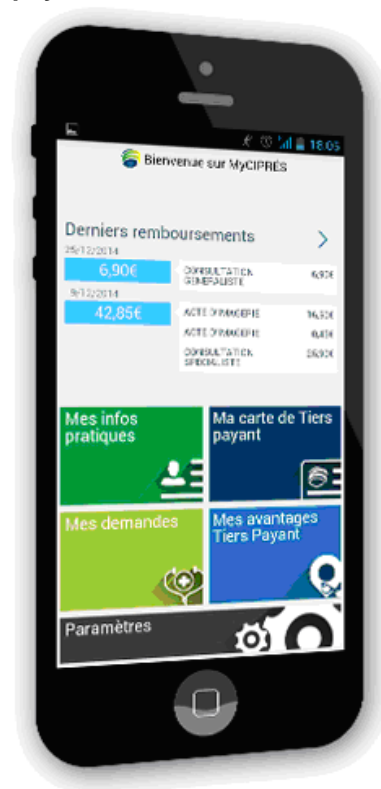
18:05

Bienvenue sur MyCIPRÈS

Derniers remboursements

25/12/2014

6,90€

CONSULTATION GENERALISTE 6,90€

9/12/2014

42,85€

ACTE D'IMAGERIE 16,32€

ACTE D'IMAGERIE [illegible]

CONSULTATION SPECIALISTE 26,90€

Mes infos pratiques

Ma carte de Tiers payant

Mes demandes

Mes avantages Tiers Payant

Paramètres